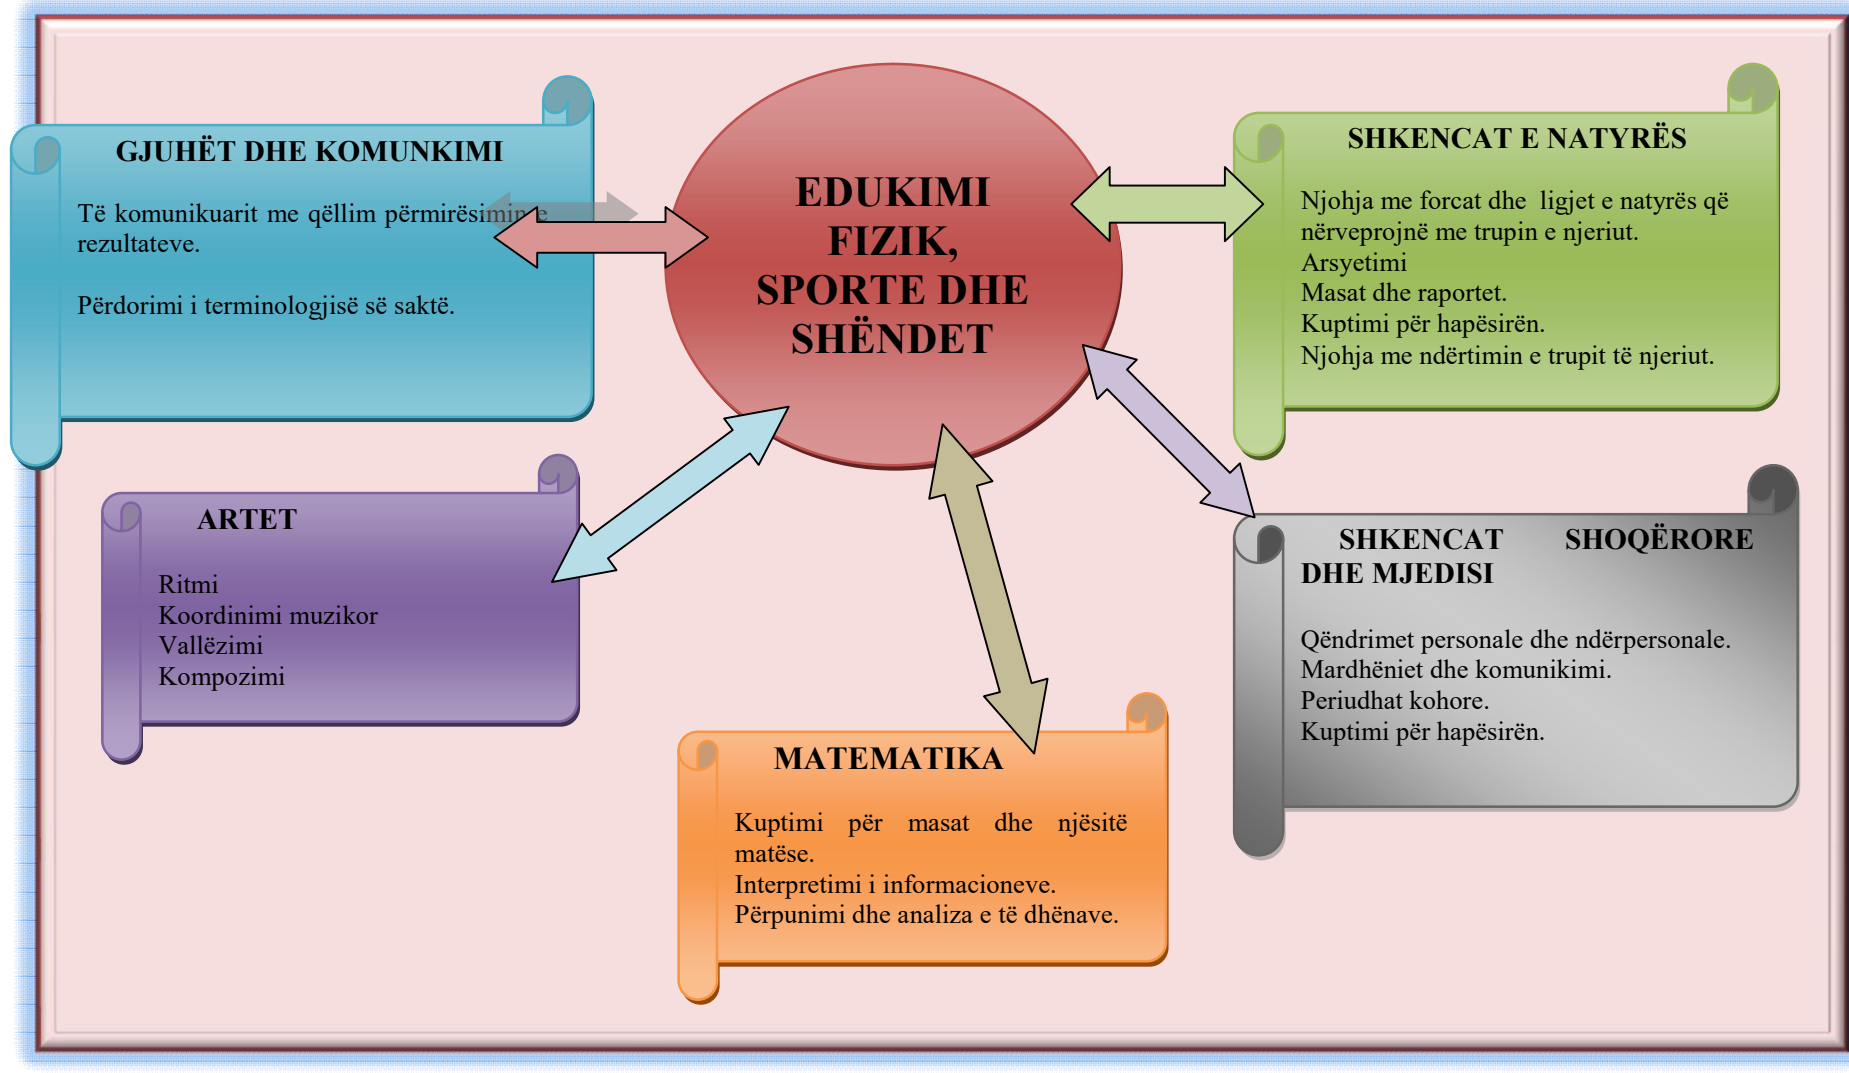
GJUHËT DHE KOMUNKIMI

Të komunikuarit me qëllim përmirësimin e rezultateve.

Përdorimi i terminologjisë së saktë.

EDUKIMI FIZIK, SPORTE DHE SHËNDET

SHKENCAT E NATYRËS

Njohja me forcat dhe ligjet e natyrës që nërveprojnë me trupin e njeriut.
Arsyetimi
Masat dhe raportet.
Kuptimi për hapësirën.
Njohja me ndërtimin e trupit të njeriut.

ARTET

Ritmi
Koordinimi muzikor
Vallëzimi
Kompozimi

SHKENCAT SHOQËRORE DHE MJEDISI

Qëndrimet personale dhe ndërpersonale.
Mardhëniet dhe komunikimi.
Periudhat kohore.
Kuptimi për hapësirën.

MATEMATIKA

Kuptimi për masat dhe njësitë matëse.
Interpretimi i informacioneve.
Përpunimi dhe analiza e të dhënave.